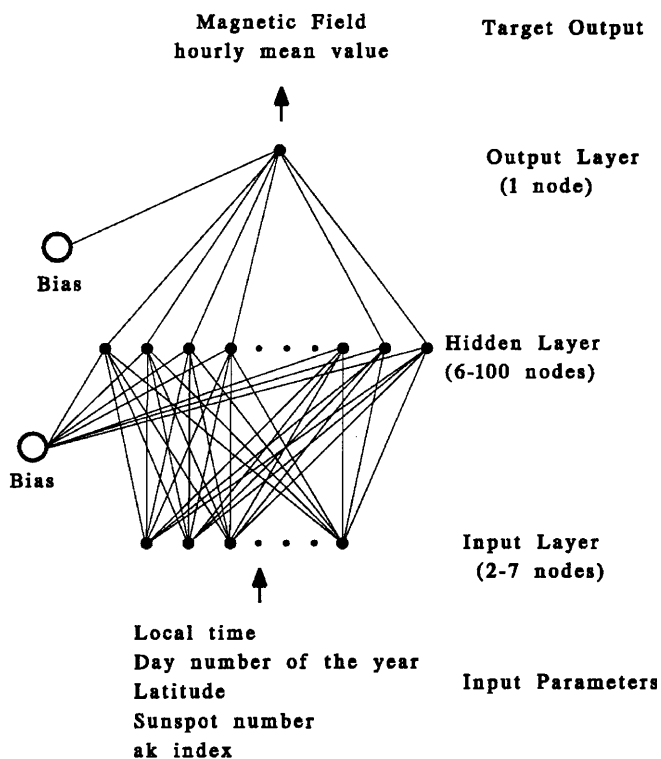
Magnetic Field
hourly mean value

Target Output

Output Layer
(1 node)

Bias

Hidden Layer
(6-100 nodes)

Bias

Input Layer
(2-7 nodes)

Local time
Day number of the year
Latitude
Sunspot number
ak index

Input Parameters